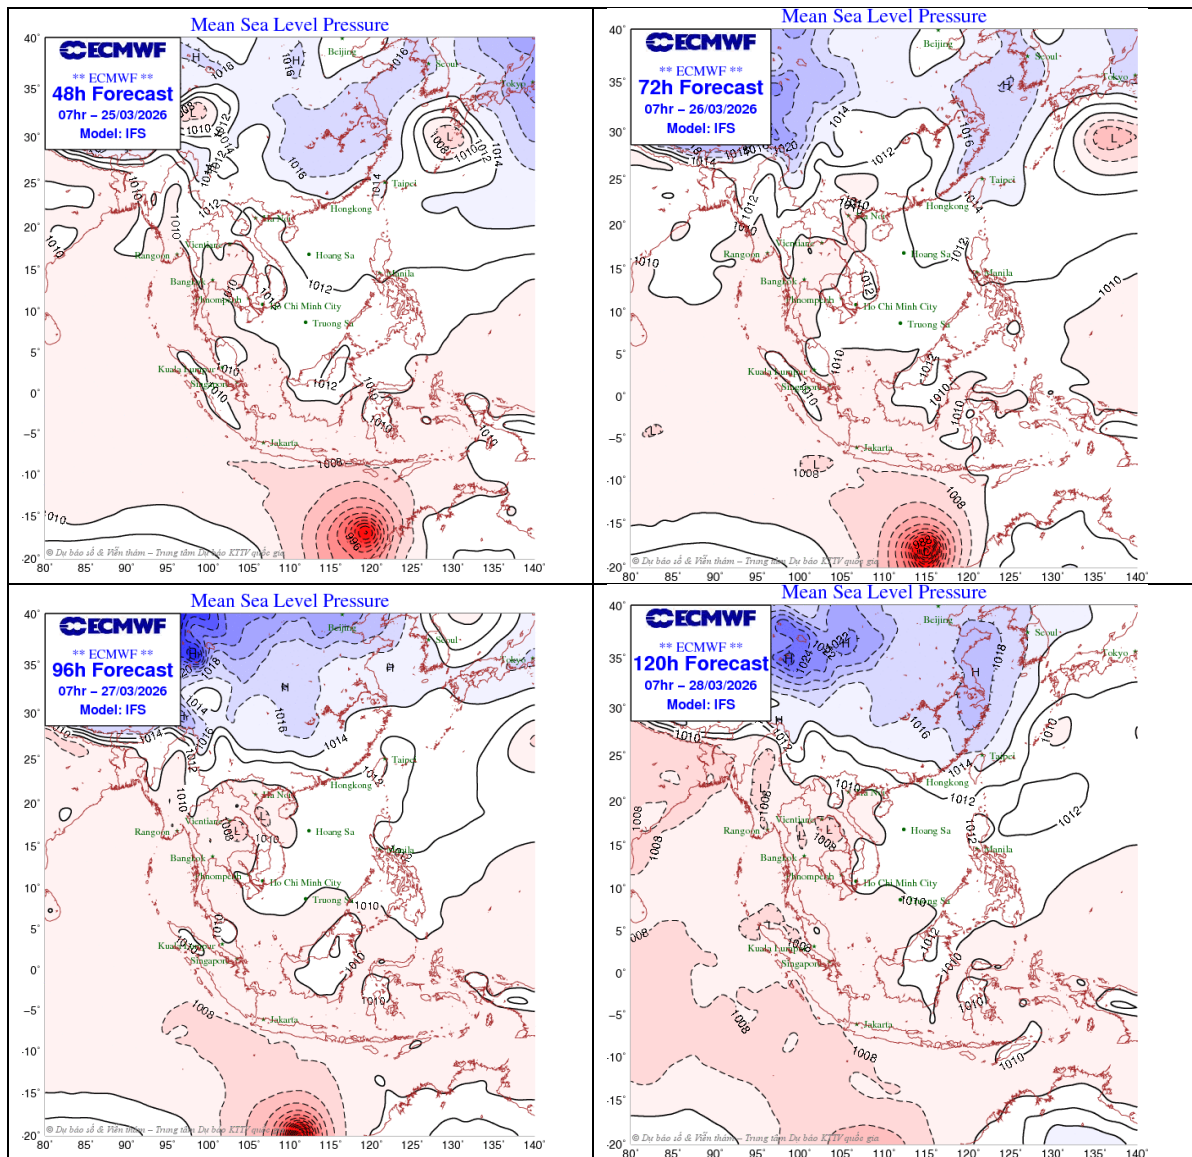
Mean Sea Level Pressure

ECMWF
** ECMWF **
48h Forecast
07hr – 25/03/2026
Model: IFS

40° 35° 30° 25° 20° 15° 10° 5° 0° -5° -10° -15° -20°
80° 85° 90° 95° 100° 105° 110° 115° 120° 125° 130° 135° 140°

Beijing Seoul Tokyo Taipei Hongkong Ha Noi Vientiane Rangoon Hoang Sa Manila Bangkok Phnompenh Ho Chi Minh City Truong Sa Kuala Lumpur Singapore Jakarta

1016 1016 1016 1012 1010 1008 1010 1012 1014 1016 1014 1010 1012 1010 1010 1012 1010 1012 1010 1012 1010 1010 1010 1010 1008 1010 996

© Dự báo số & Viễn thám – Trung tâm Dự báo KTTV quốc gia

Mean Sea Level Pressure

ECMWF
** ECMWF **
72h Forecast
07hr – 26/03/2026
Model: IFS

40° 35° 30° 25° 20° 15° 10° 5° 0° -5° -10° -15° -20°
80° 85° 90° 95° 100° 105° 110° 115° 120° 125° 130° 135° 140°

Beijing Seoul Tokyo Taipei Hongkong Ha Noi Vientiane Rangoon Hoang Sa Manila Bangkok Phnompenh Ho Chi Minh City Truong Sa Kuala Lumpur Singapore Jakarta

1014 1016 1014 1016 1018 1020 1012 1014 1012 1010 1010 1012 1010 1010 1012 1010 1010 1012 1010 1010 1010 1008 1008

© Dự báo số & Viễn thám – Trung tâm Dự báo KTTV quốc gia

Mean Sea Level Pressure

ECMWF
** ECMWF **
96h Forecast
07hr – 27/03/2026
Model: IFS

40° 35° 30° 25° 20° 15° 10° 5° 0° -5° -10° -15° -20°
80° 85° 90° 95° 100° 105° 110° 115° 120° 125° 130° 135° 140°

Beijing Seoul Tokyo Taipei Hongkong Ha Noi Vientiane Rangoon Hoang Sa Manila Bangkok Phnompenh Ho Chi Minh City Truong Sa Kuala Lumpur Singapore Jakarta

1018 1014 1016 1010 1014 1012 1016 1014 1012 1010 1008 1010 1010 1010 1010 1010 1008

© Dự báo số & Viễn thám – Trung tâm Dự báo KTTV quốc gia

Mean Sea Level Pressure

ECMWF
** ECMWF **
120h Forecast
07hr – 28/03/2026
Model: IFS

40° 35° 30° 25° 20° 15° 10° 5° 0° -5° -10° -15° -20°
80° 85° 90° 95° 100° 105° 110° 115° 120° 125° 130° 135° 140°

Beijing Seoul Tokyo Taipei Hongkong Ha Noi Vientiane Rangoon Hoang Sa Manila Bangkok Phnompenh Ho Chi Minh City Truong Sa Kuala Lumpur Singapore Jakarta

1024 1022 1020 1018 1016 1014 1012 1010 1010 1012 1010 1012 1008 1008 1008 1012 1010 1008 1012 1010 1010 1010 1008 1008 1010

© Dự báo số & Viễn thám – Trung tâm Dự báo KTTV quốc gia